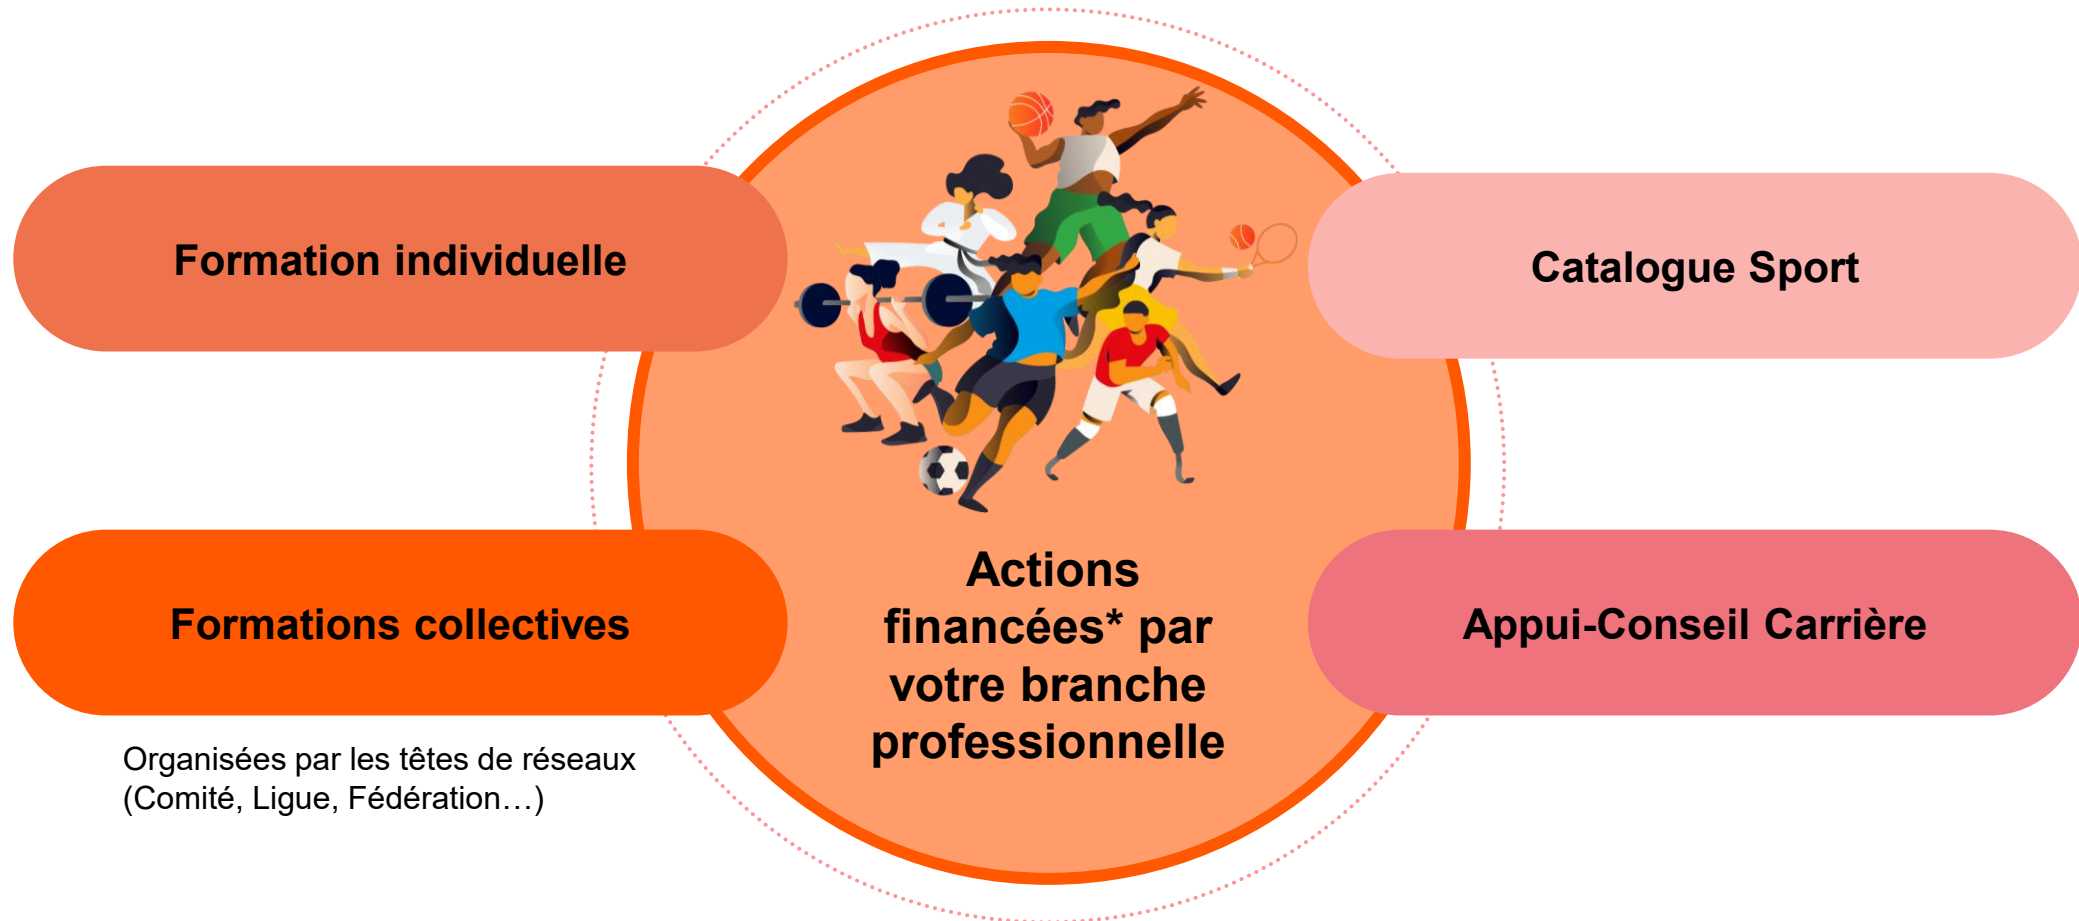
Formation individuelle

Catalogue Sport

Formations collectives

Organisées par les têtes de réseaux (Comité, Ligue, Fédération…)

Actions financées* par votre branche professionnelle

Appui-Conseil Carrière